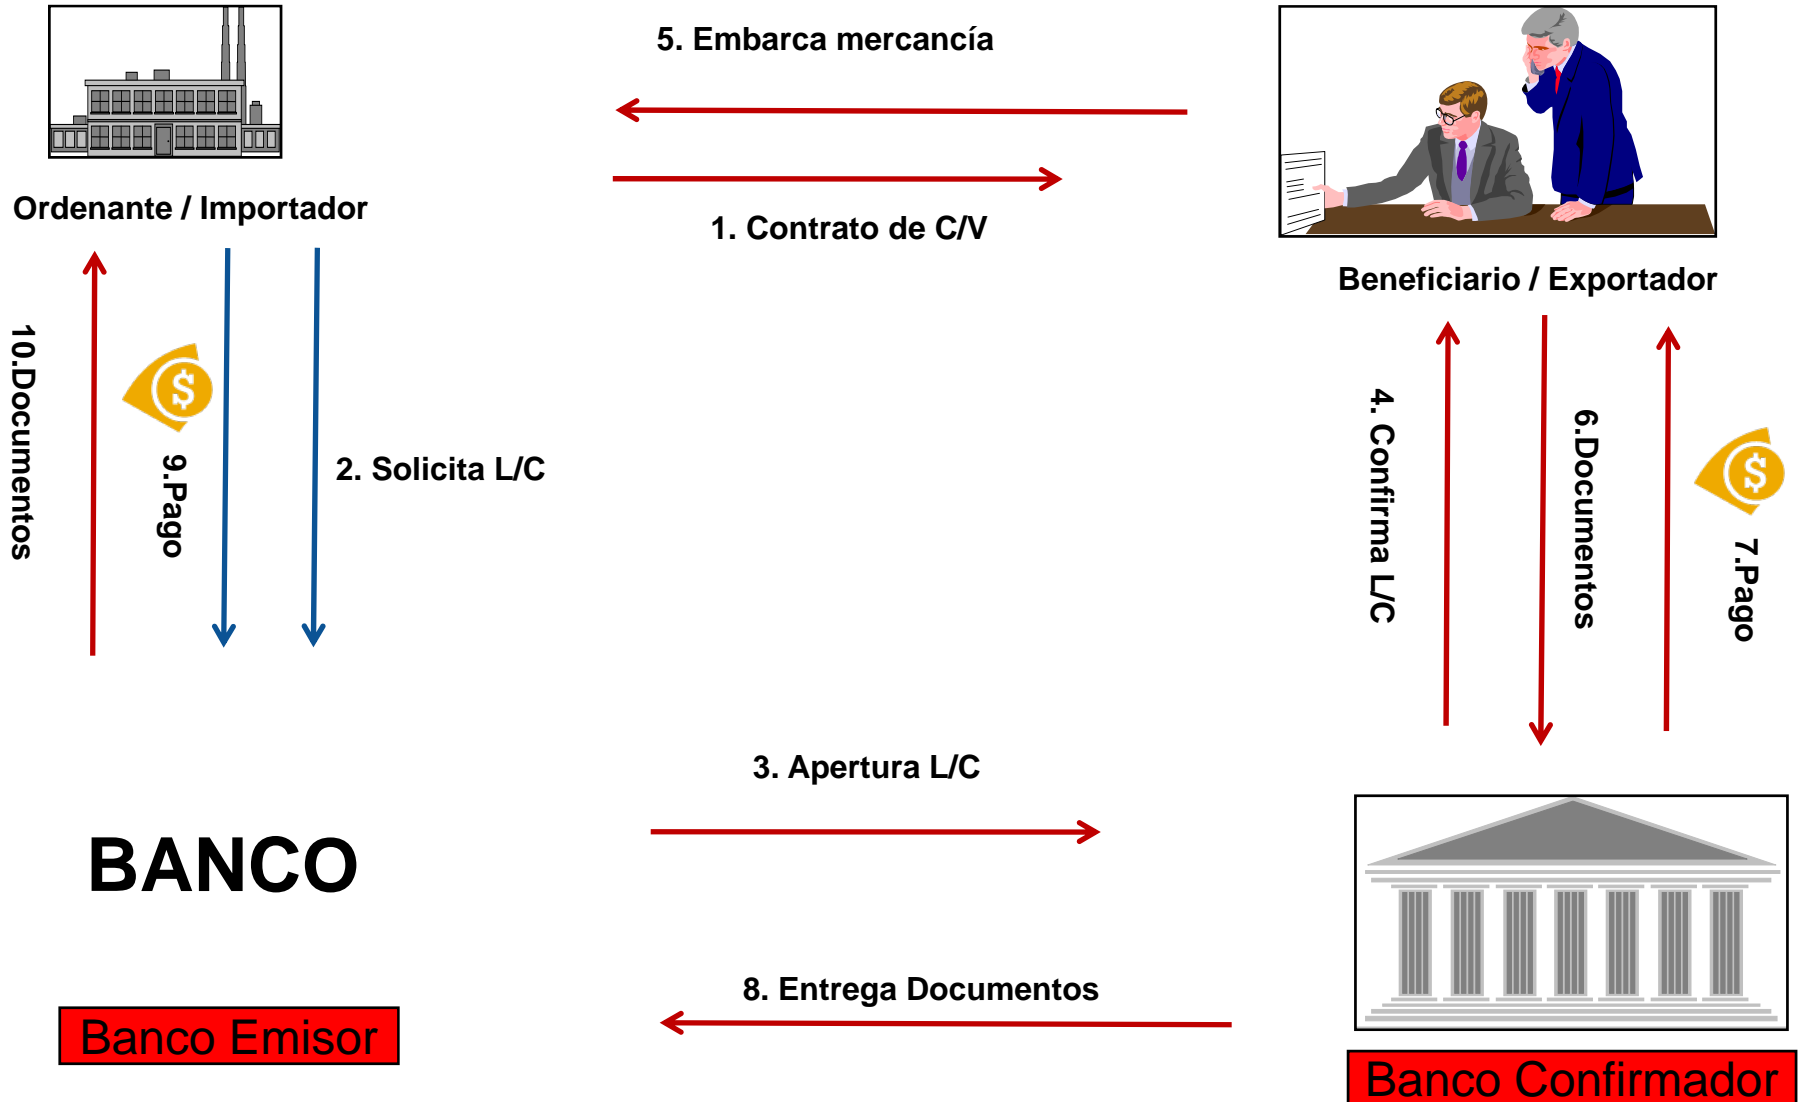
5. Embarca mercancía

1. Contrato de C/V

Ordenante / Importador

Beneficiario / Exportador

10.Documentos

9.Pago

2. Solicita L/C

4. Confirma L/C

6.Documentos

7.Pago

3. Apertura L/C

BANCO

8. Entrega Documentos

Banco Emisor

Banco Confirmador